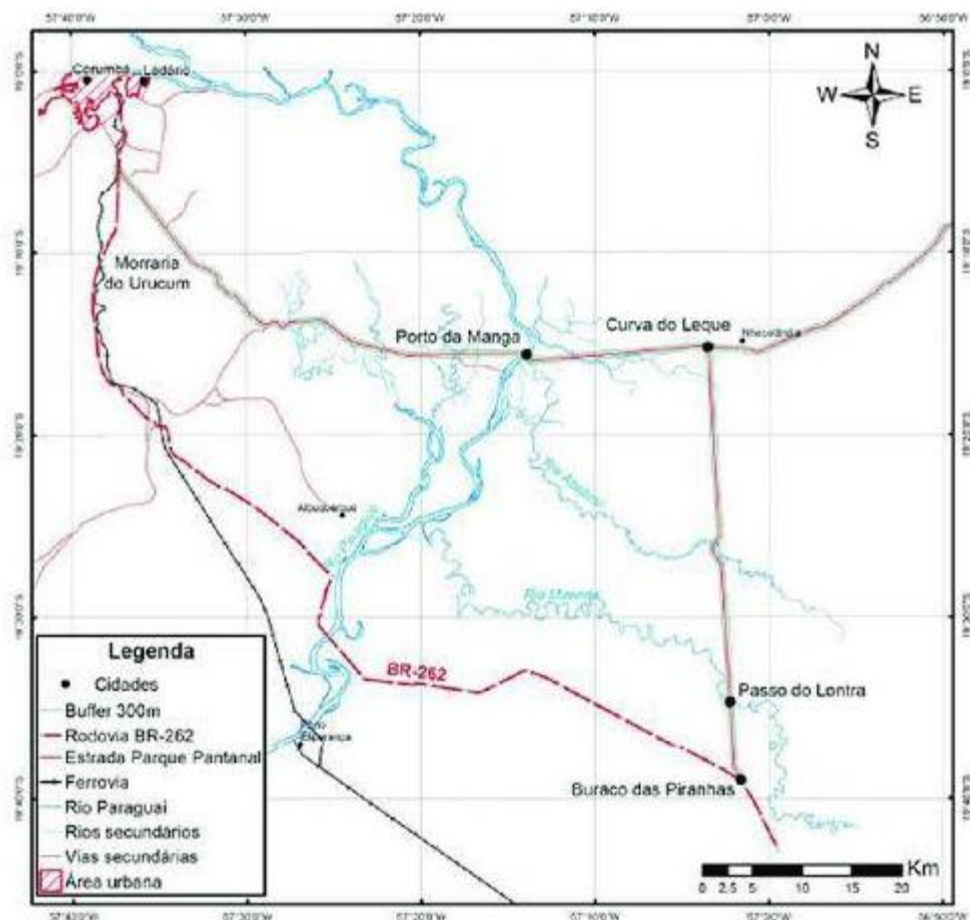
57°40'0"W 57°30'0"W 57°20'0"W 57°10'0"W 57°0'0"W 56°50'0"W

N
W E
S

Corumbá Ladário

Morraria do Urucum

Porto da Manga

Curva do Leque

Nhecolândia

Albuquerque

Rio Abobral

Rio Miranda

BR-262

Passo do Lontra

Porto Esperança

Buraco das Piranhas

Legenda
Cidades
Buffer 300m
Rodovia BR-262
Estrada Parque Pantanal
Ferrovia
Rio Paraguai
Rios secundários
Vias secundárias
Área urbana

Km
0 2,5 5 10 15 20

57°40'0"W 57°30'0"W 57°20'0"W 57°10'0"W 57°0'0"W 56°50'0"W